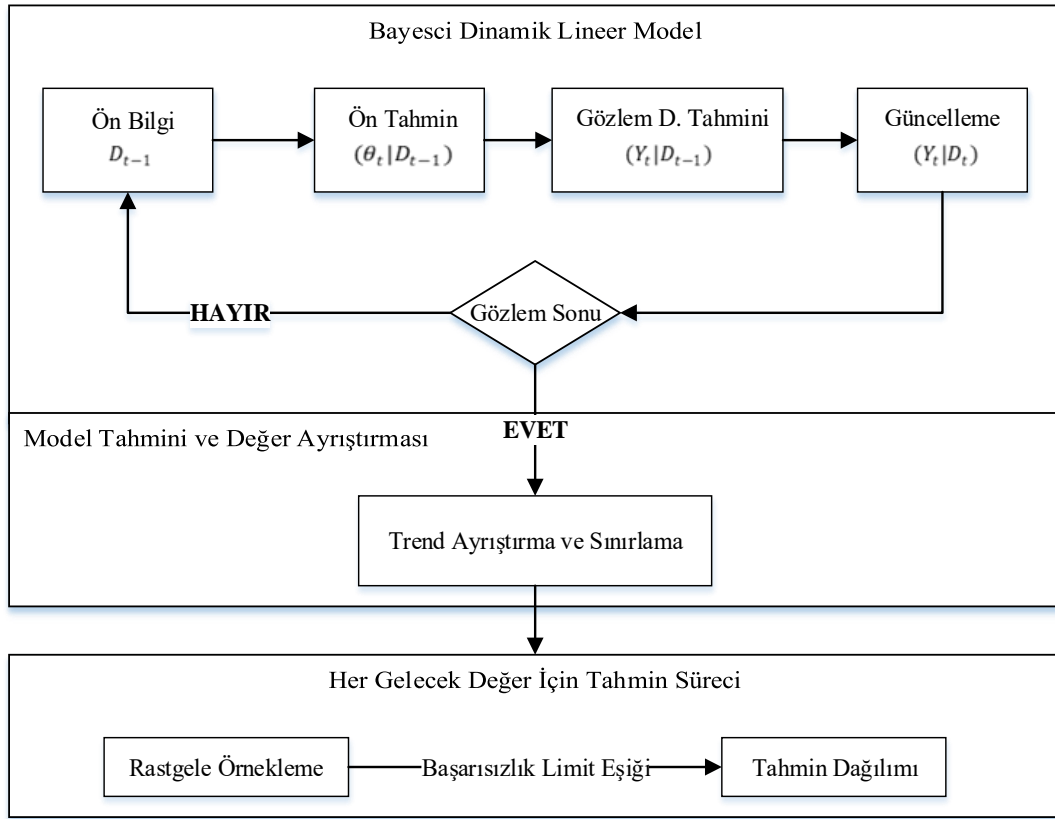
Bayesci Dinamik Lineer Model

Ön Bilgi
$D_{t-1}$

Ön Tahmin
$(\theta_t|D_{t-1})$

Gözlem D. Tahmini
$(Y_t|D_{t-1})$

Güncelleme
$(Y_t|D_t)$

HAYIR

Gözlem Sonu

Model Tahmini ve Değer Ayrıştırması

EVET

Trend Ayrıştırma ve Sınırlama

Her Gelecek Değer İçin Tahmin Süreci

Rastgele Örnekleme

Başarısızlık Limit Eşiği

Tahmin Dağılımı